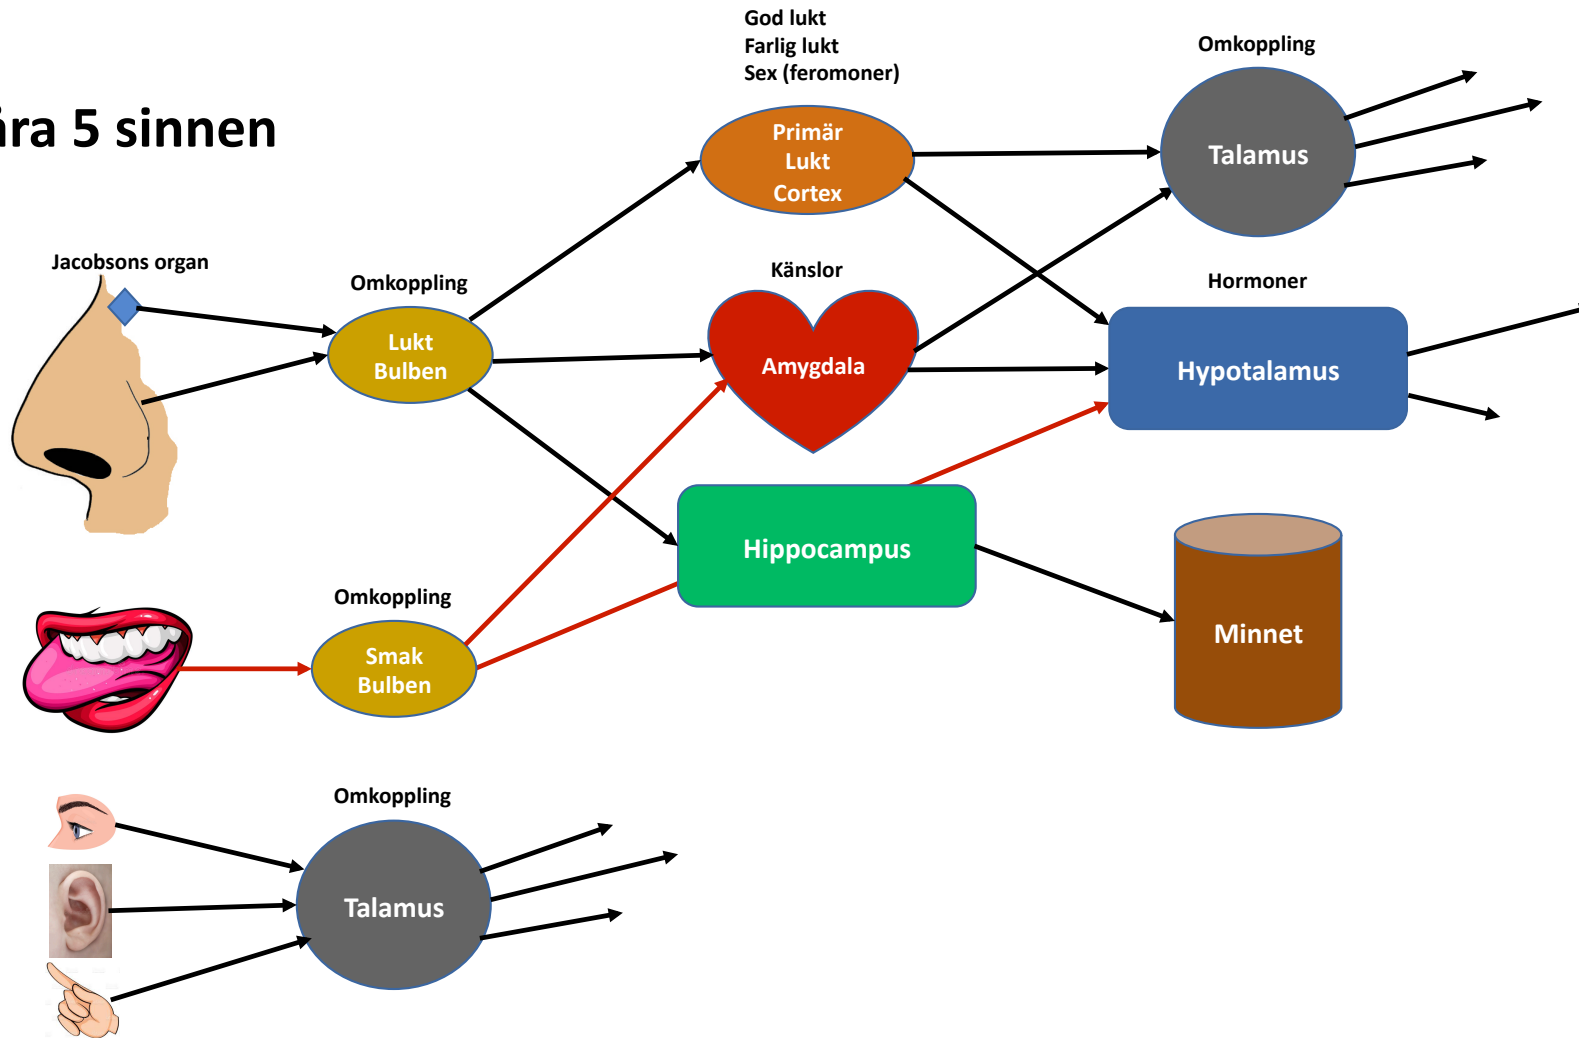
ra 5 sinnen

God lukt
Farlig lukt
Sex (feromoner)

Omkoppling

Primär Lukt Cortex

Talamus

Jacobsons organ

Omkoppling

Lukt Bulben

Känslor

Amygdala

Hormoner

Hypotalamus

Hippocampus

Minnet

Omkoppling

Smak Bulben

Omkoppling

Talamus